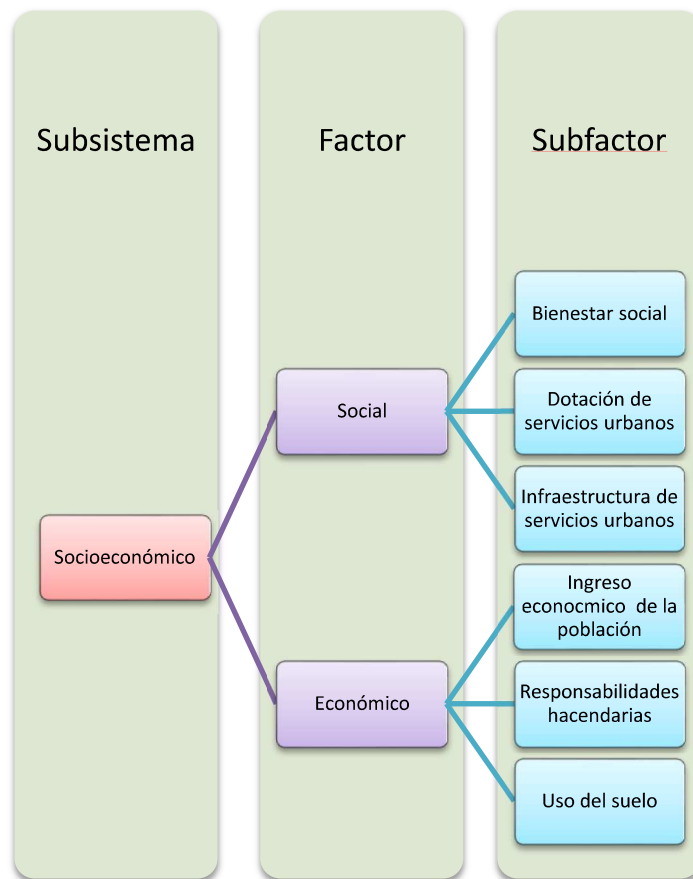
Subsistema

Factor

Subfactor

Bienestar social

Social

Dotación de servicios urbanos

Infraestructura de servicios urbanos

Socioeconómico

Ingreso econocmico de la población

Económico

Responsabilidades hacendarias

Uso del suelo